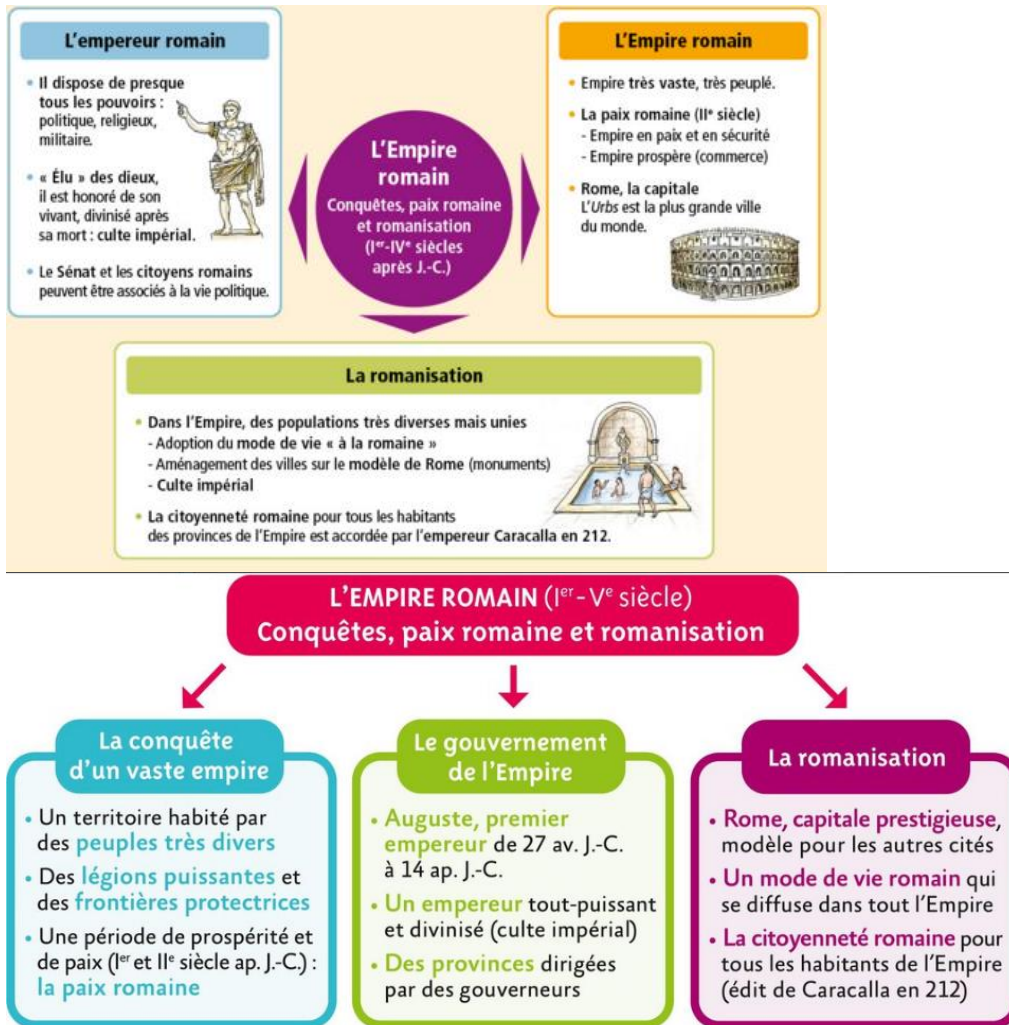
L'empereur romain

• Il dispose de presque tous les pouvoirs : politique, religieux, militaire.

• « Élu » des dieux, il est honoré de son vivant, divinisé après sa mort : culte impérial.

• Le Sénat et les citoyens romains peuvent être associés à la vie politique.

L'Empire romain
Conquêtes, paix romaine et romanisation
(Ier-IVe siècles après J.-C.)

L'Empire romain

• Empire très vaste, très peuplé.

• La paix romaine (IIe siècle)
- Empire en paix et en sécurité
- Empire prospère (commerce)

• Rome, la capitale
L'Urbs est la plus grande ville du monde.

La romanisation

• Dans l'Empire, des populations très diverses mais unies
- Adoption du mode de vie « à la romaine »
- Aménagement des villes sur le modèle de Rome (monuments)
- Culte impérial

• La citoyenneté romaine pour tous les habitants des provinces de l'Empire est accordée par l'empereur Caracalla en 212.

L'EMPIRE ROMAIN (Ier - Ve siècle)
Conquêtes, paix romaine et romanisation

La conquête d'un vaste empire

• Un territoire habité par des peuples très divers

• Des légions puissantes et des frontières protectrices

• Une période de prospérité et de paix (Ier et IIe siècle ap. J.-C.) : la paix romaine

Le gouvernement de l'Empire

• Auguste, premier empereur de 27 av. J.-C. à 14 ap. J.-C.

• Un empereur tout-puissant et divinisé (culte impérial)

• Des provinces dirigées par des gouverneurs

La romanisation

• Rome, capitale prestigieuse, modèle pour les autres cités

• Un mode de vie romain qui se diffuse dans tout l'Empire

• La citoyenneté romaine pour tous les habitants de l'Empire (édit de Caracalla en 212)